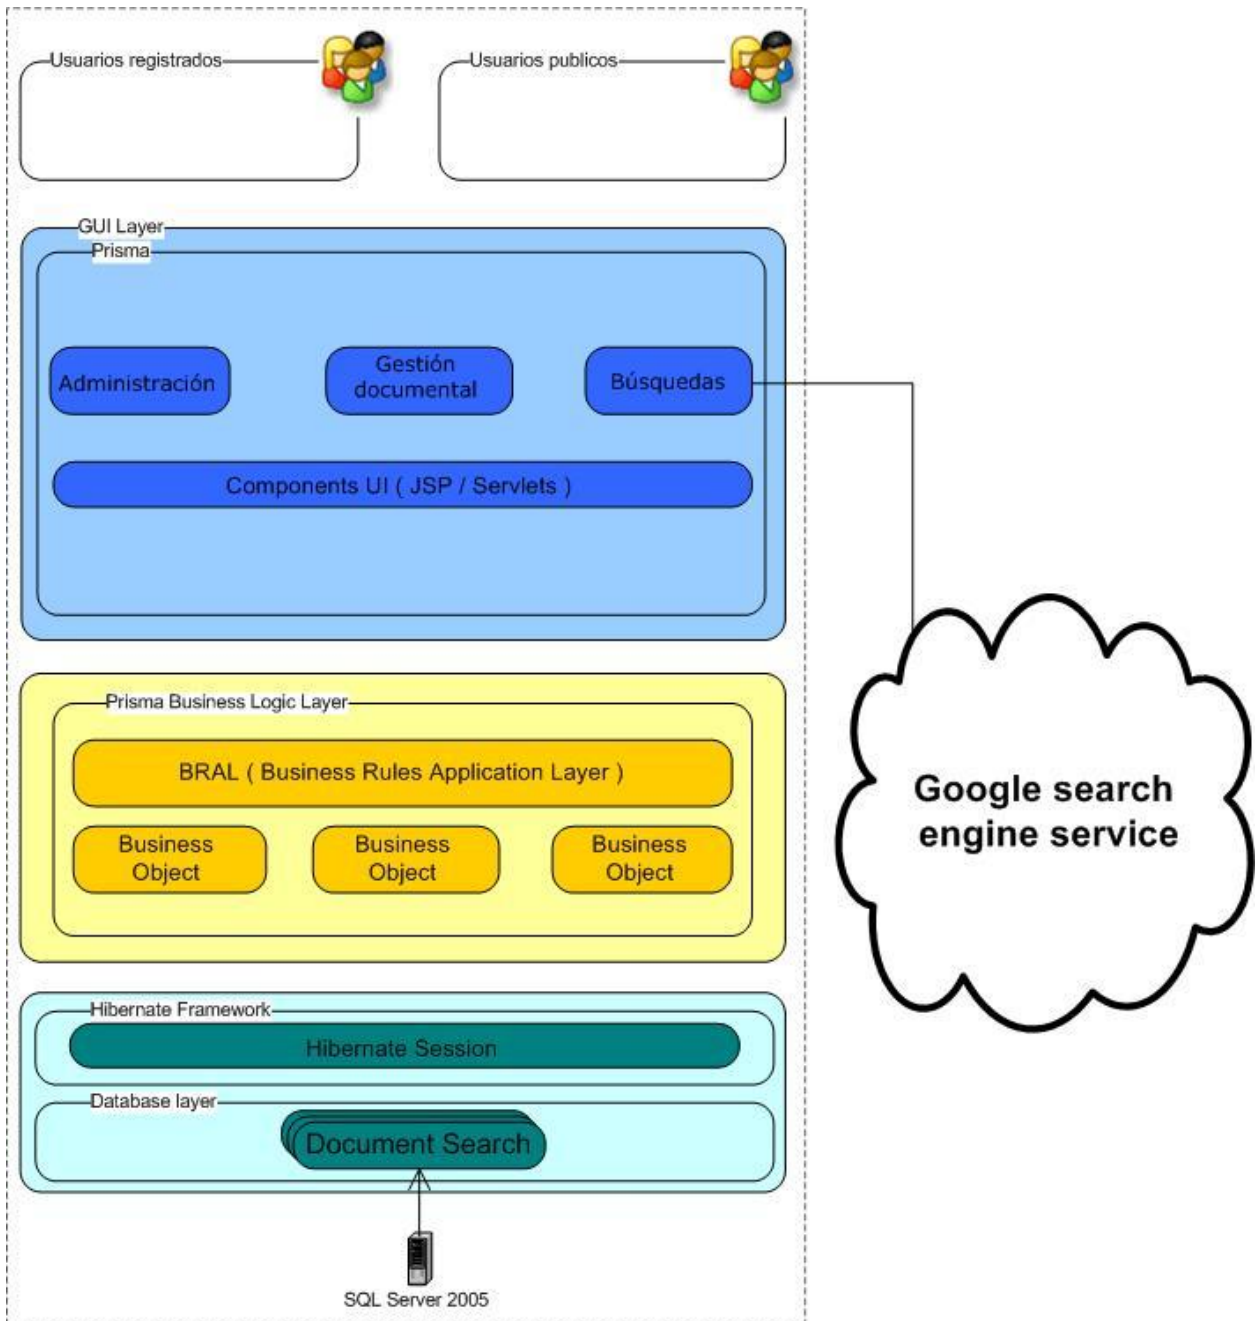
Usuarios registrados

Usuarios publicos

GUI Layer

Prisma

Administración

Gestión documental

Búsquedas

Components UI ( JSP / Servlets )

Google search engine service

Prisma Business Logic Layer

BRAL ( Business Rules Application Layer )

Business Object

Business Object

Business Object

Hibernate Framework

Hibernate Session

Database layer

Document Search

SQL Server 2005